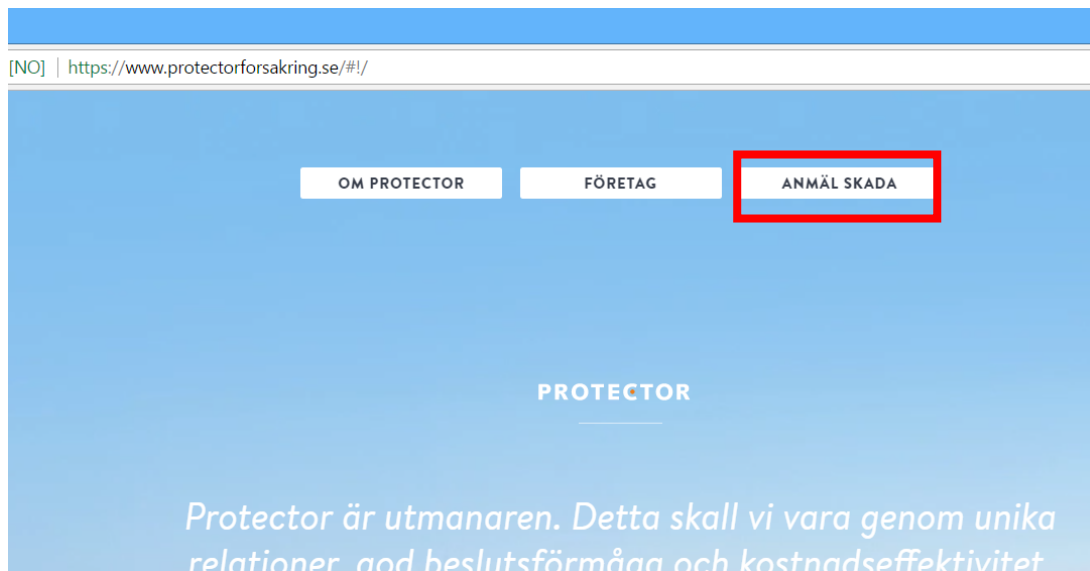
[NO] https://www.protectorforsakring.se/#!/

OM PROTECTOR
FÖRETAG
ANMÄL SKADA

PROTECTOR

Protector är utmanaren. Detta skall vi vara genom unika relationer, god beslutsförmåga och kostnadseffektivitet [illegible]